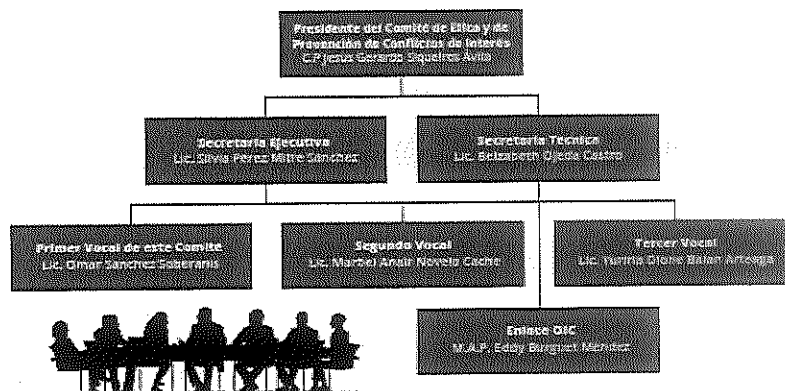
Presidente del Comité de Ética y de Prevención de Conflictos de Interés
C.P. Jesús Gerardo Siqueiros Ávila

Secretaria Ejecutiva
Lic. Silvia Pérez Mitre Sánchez

Secretaria Técnica
Lic. Belzabeth Ojeda Castro

Primer Vocal de este Comité
Lic. Omar Sánchez Soberanis

Segundo Vocal
Lic. Maribel Anair Novelo Cache

Tercer Vocal
Lic. Yurira Diane Balam Arteaga

Enlace OIC
M.A.P. Eddy Burguet Méndez